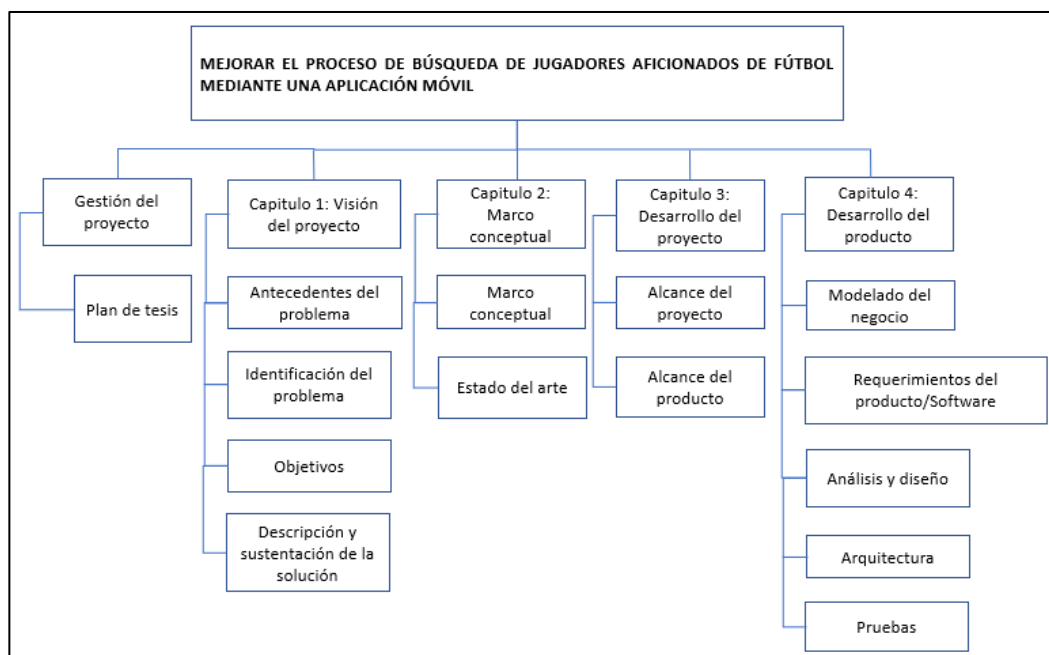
MEJORAR EL PROCESO DE BÚSQUEDA DE JUGADORES AFICIONADOS DE FÚTBOL MEDIANTE UNA APLICACIÓN MÓVIL

Gestión del proyecto

Plan de tesis

Capitulo 1: Visión del proyecto

Antecedentes del problema

Identificación del problema

Objetivos

Descripción y sustentación de la solución

Capitulo 2: Marco conceptual

Marco conceptual

Estado del arte

Capitulo 3: Desarrollo del proyecto

Alcance del proyecto

Alcance del producto

Capitulo 4: Desarrollo del producto

Modelado del negocio

Requerimientos del producto/Software

Análisis y diseño

Arquitectura

Pruebas